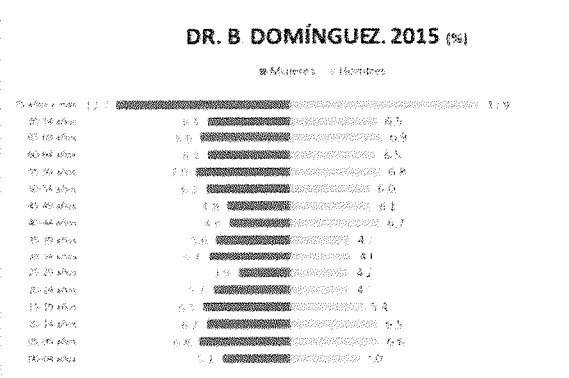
DR. B DOMÍNGUEZ. 2015 (%)

■ Mujeres ■ Hombres

75 años y más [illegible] 11.9
70-74 años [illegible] 6.5
65-69 años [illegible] 6.9
60-64 años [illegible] 6.5
55-59 años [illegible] 6.8
50-54 años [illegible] 6.0
45-49 años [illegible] 6.1
40-44 años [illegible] 6.7
35-39 años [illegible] 4.7
30-34 años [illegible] 4.1
25-29 años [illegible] 4.1
20-24 años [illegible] 4.1
15-19 años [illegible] 5.4
10-14 años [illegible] 5.5
05-09 años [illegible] 6.6
00-04 años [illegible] 7.0